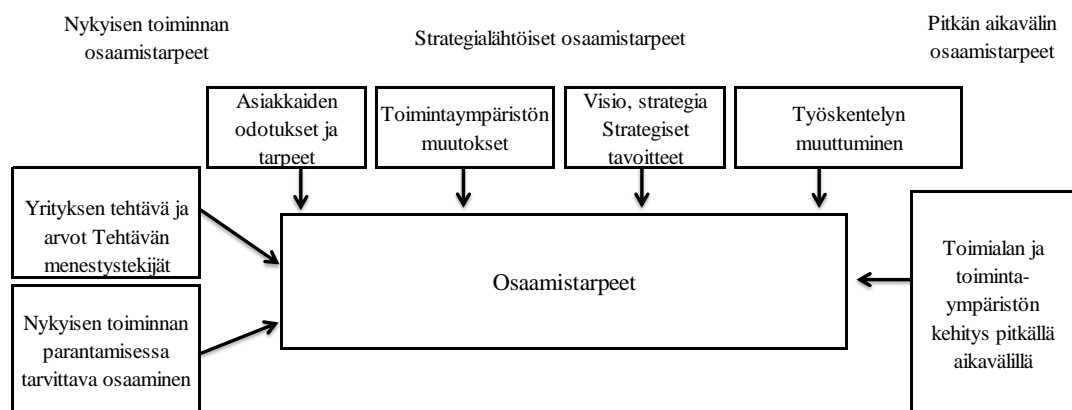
Nykyisen toiminnan osaamistarpeet

Strategialähtöiset osaamistarpeet

Pitkän aikavälin osaamistarpeet

Asiakkaiden odotukset ja tarpeet

Toimintaympäristön muutokset

Visio, strategia Strategiset tavoitteet

Työskentelyn muuttuminen

Yrityksen tehtävä ja arvot Tehtävän menestystekijät

Osaamistarpeet

Toimialan ja toimintaympäristön kehitys pitkällä aikavälillä

Nykyisen toiminnan parantamisessa tarvittava osaaminen